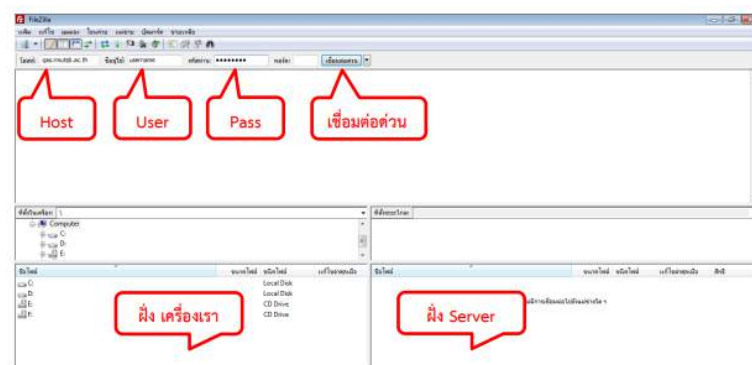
FileZilla

ไฟล์ แก้ไข มุมมอง โอนย้าย เซิร์ฟเวอร์ บุ๊คมาร์ค ช่วยเหลือ

โฮสต์: qas.rmutsb.ac.th ชื่อผู้ใช้: username รหัสผ่าน: •••••••• พอร์ต: เชื่อมต่อด่วน

Host

User

Pass

เชื่อมต่อด่วน

ที่ตั้งในเครื่อง: \

Computer

C:

D:

E:

ที่ตั้งระยะไกล:

ชื่อไฟล์ | ขนาดไฟล์ | ชนิดไฟล์ | แก้ไขล่าสุดเมื่อ

C: Local Disk

D: Local Disk

E: CD Drive

F: CD Drive

ชื่อไฟล์ | ขนาดไฟล์ | ชนิดไฟล์ | แก้ไขล่าสุดเมื่อ | สิทธิ์

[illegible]มีการเชื่อมต่อไปยังเซิร์ฟเวอร์ใดๆ

ฝั่ง เครื่องเรา

ฝั่ง Server